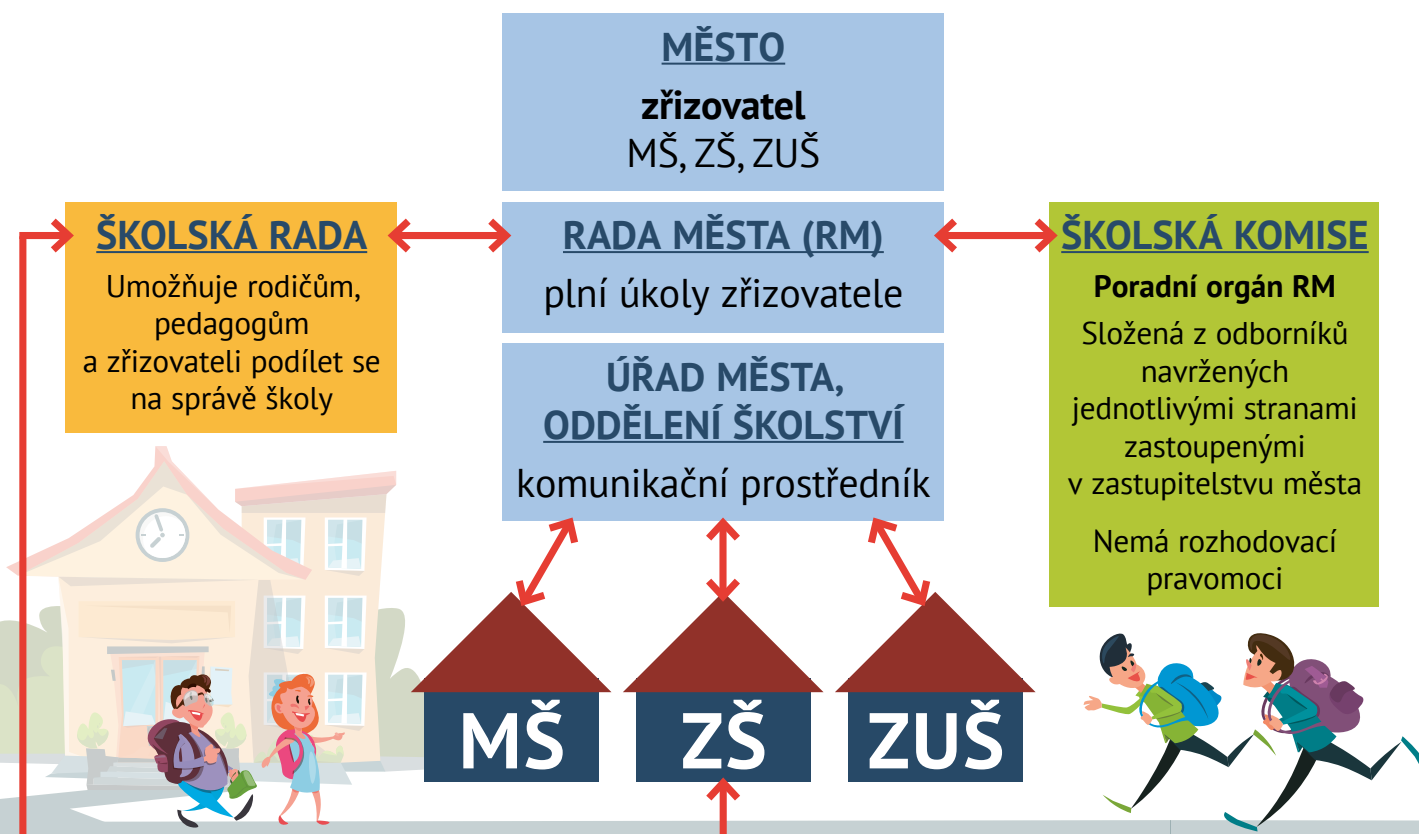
MĚSTO

zřizovatel
MŠ, ZŠ, ZUŠ

ŠKOLSKÁ RADA

Umožňuje rodičům, pedagogům a zřizovateli podílet se na správě školy

RADA MĚSTA (RM)

plní úkoly zřizovatele

ŠKOLSKÁ KOMISE

Poradní orgán RM

Složená z odborníků navržených jednotlivými stranami zastoupenými v zastupitelstvu města

Nemá rozhodovací pravomoci

ÚŘAD MĚSTA, ODDĚLENÍ ŠKOLSTVÍ

komunikační prostředník

MŠ

ZŠ

ZUŠ